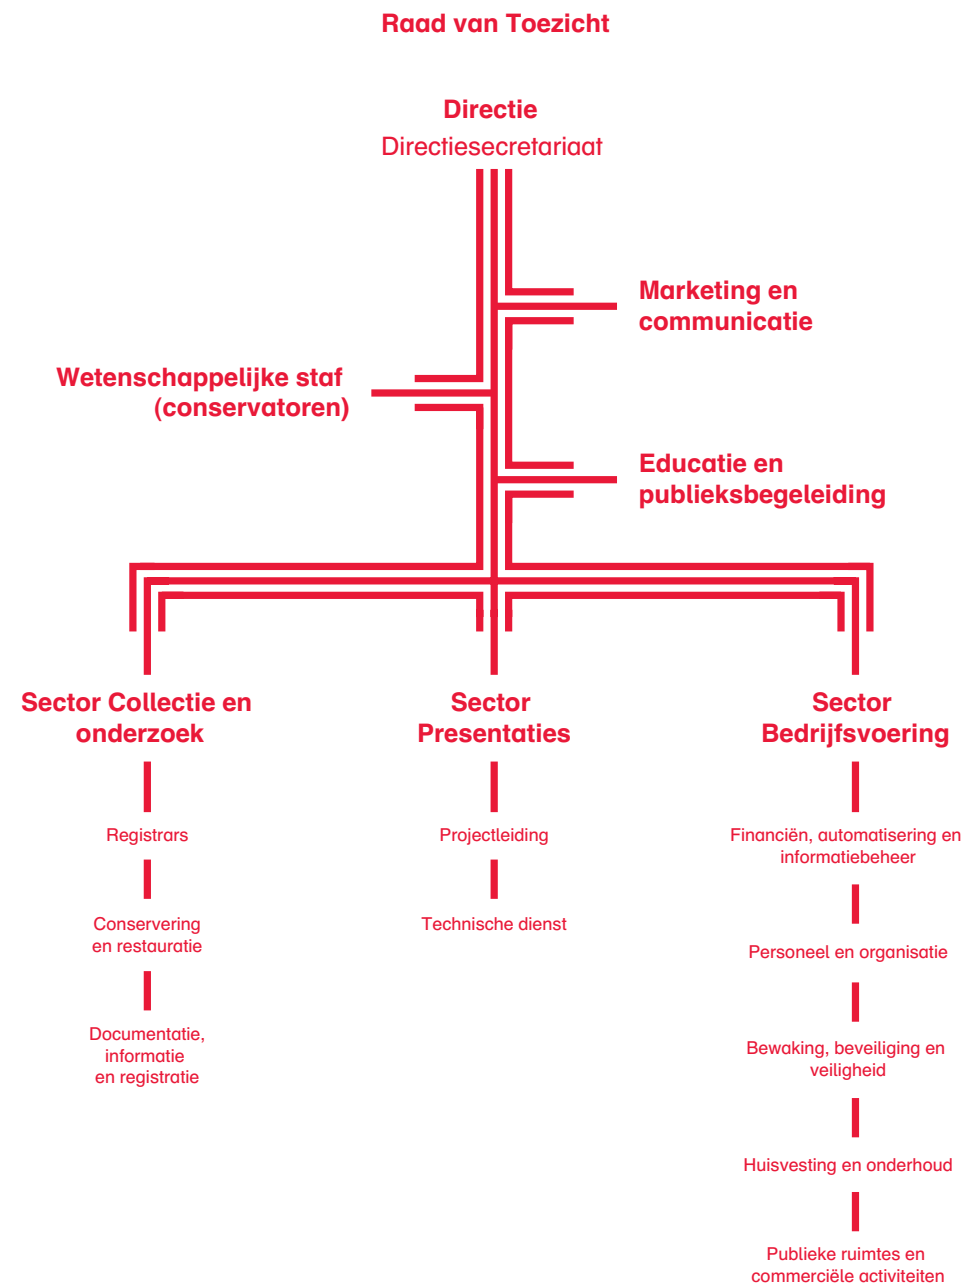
Raad van Toezicht

Directie
Directiesecretariaat

Marketing en communicatie

Wetenschappelijke staf (conservatoren)

Educatie en publieksbegeleiding

Sector Collectie en onderzoek

Registrars

Conservering en restauratie

Documentatie, informatie en registratie

Sector Presentaties

Projectleiding

Technische dienst

Sector Bedrijfsvoering

Financiën, automatisering en informatiebeheer

Personeel en organisatie

Bewaking, beveiliging en veiligheid

Huisvesting en onderhoud

Publieke ruimtes en commerciële activiteiten